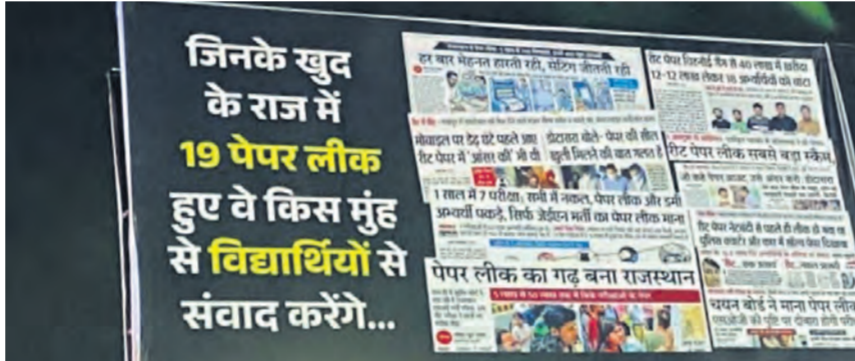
जिनके खुद के राज में 19 पेपर लीक हुए वे किस मुंह से विद्यार्थियों से संवाद करेंगे...

हर बार मेहनत हारती रही, सेटिंग जीतती रही

रीट पेपर लिखाई रीट में 40 लाख में खरीदा 12-12 लाख लेकर 18 अभ्यर्थियों को बांटा

मोबाइल पर डेढ़ घंटे पहले प्रश्न रीट पेपर में 'आंसर की' भी थी

डोटासरा बोले- पेपर की सील खुली मिलने की बात गलत है

रीट पेपर लीक सबसे बड़ा स्कैम

1 साल में 7 परीक्षा, सभी में नकल, पेपर लीक और डमी अभ्यर्थी पकड़े, सिर्फ जेईएन भर्ती का पेपर लीक माना

रीट पेपर नेटवर्क से पहले ही लीक हो गया था पुलिस कांस्टेबल और वन रक्षक में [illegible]

पेपर लीक का गढ़ बना राजस्थान

चयन बोर्ड ने माना पेपर लीक

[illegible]